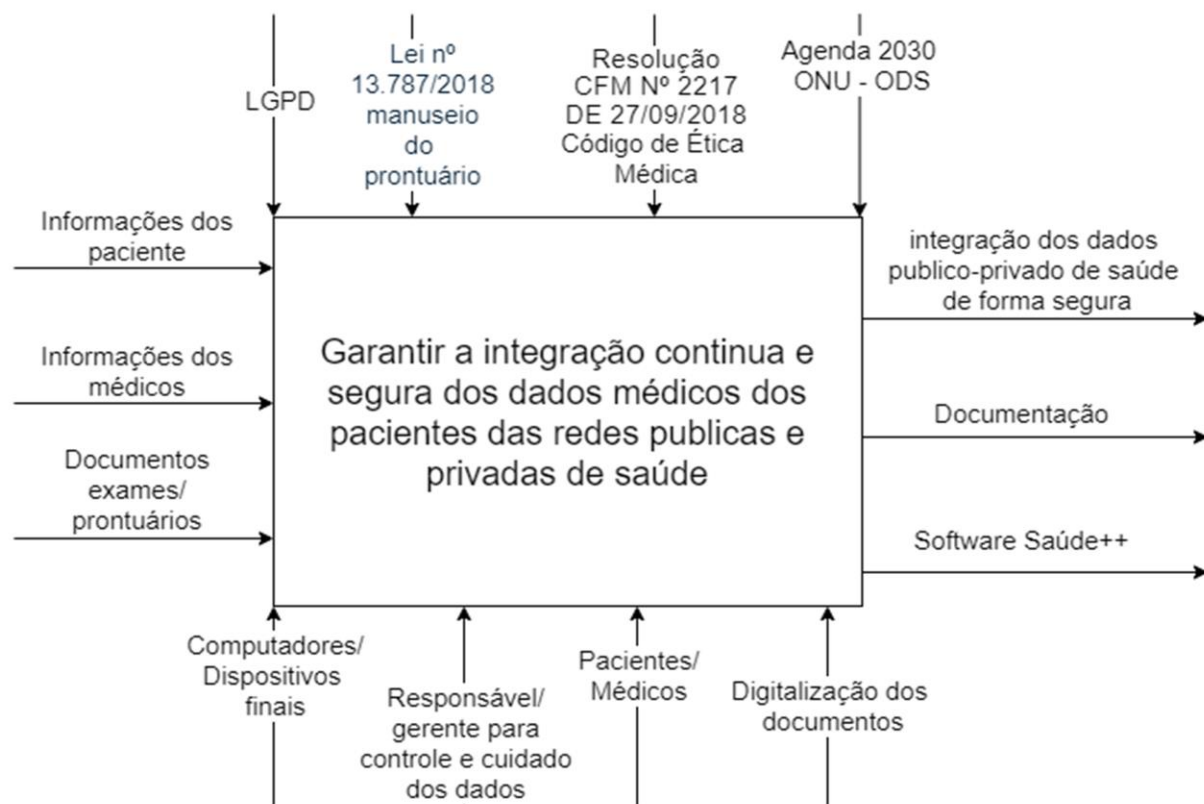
LGPD

Lei nº 13.787/2018 manuseio do prontuário

Resolução CFM Nº 2217 DE 27/09/2018 Código de Ética Médica

Agenda 2030 ONU - ODS

Informações dos paciente

Informações dos médicos

Documentos exames/ prontuários

Garantir a integração continua e segura dos dados médicos dos pacientes das redes publicas e privadas de saúde

integração dos dados publico-privado de saúde de forma segura

Documentação

Software Saúde++

Computadores/ Dispositivos finais

Responsável/ gerente para controle e cuidado dos dados

Pacientes/ Médicos

Digitalização dos documentos